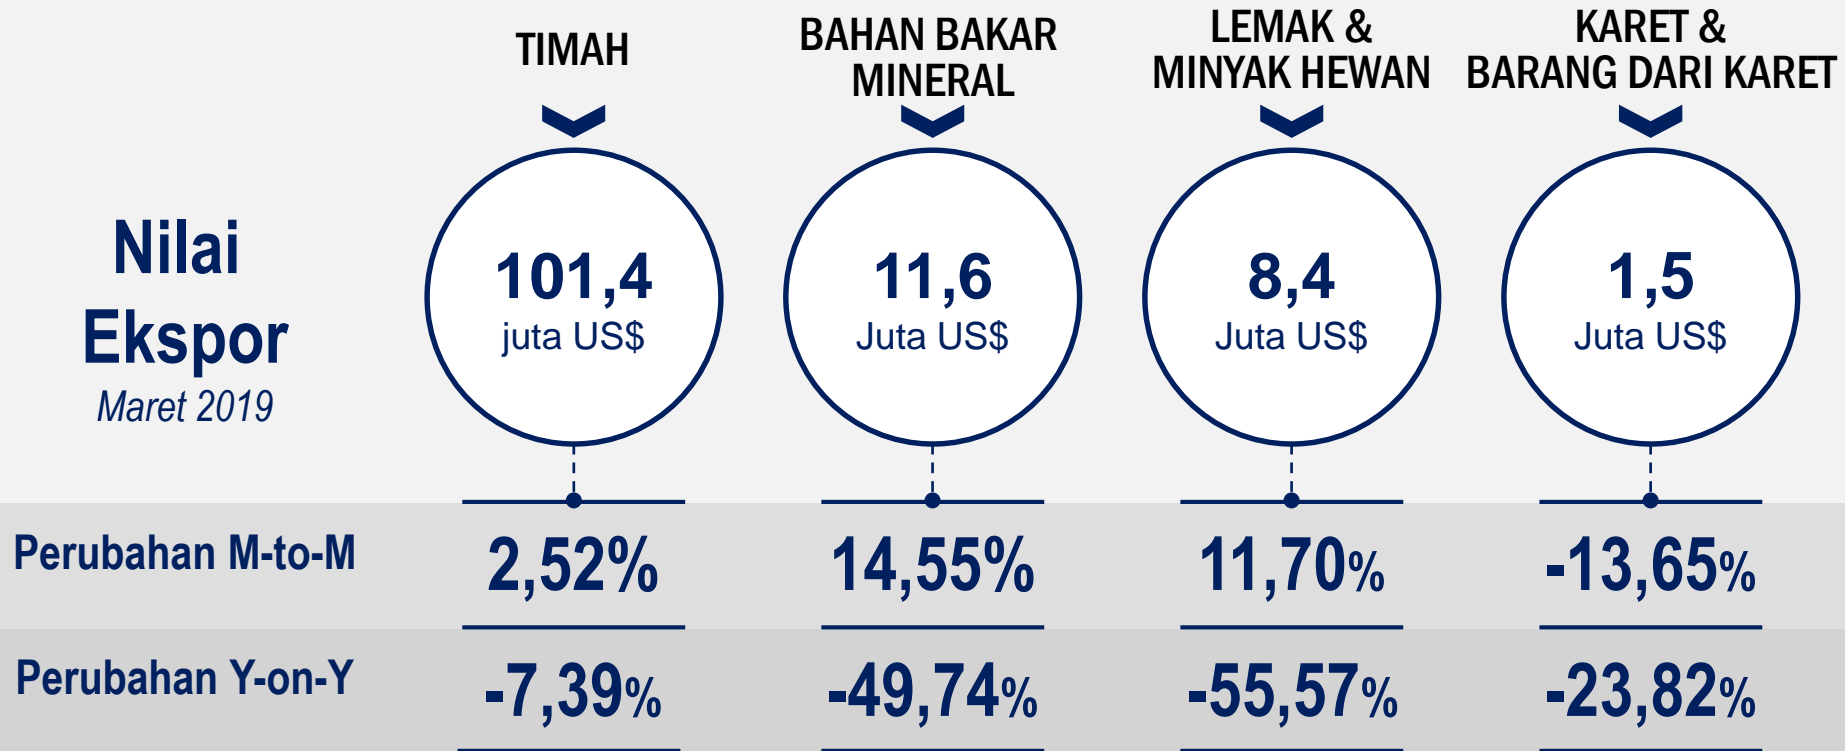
| Nilai Ekspor Maret 2019 | TIMAH | BAHAN BAKAR MINERAL | LEMAK & MINYAK HEWAN | KARET & BARANG DARI KARET |
|---|---|---|---|---|
| | 101,4 juta US$ | 11,6 Juta US$ | 8,4 Juta US$ | 1,5 Juta US$ |
| Perubahan M-to-M | 2,52% | 14,55% | 11,70% | -13,65% |
| Perubahan Y-on-Y | -7,39% | -49,74% | -55,57% | -23,82% |